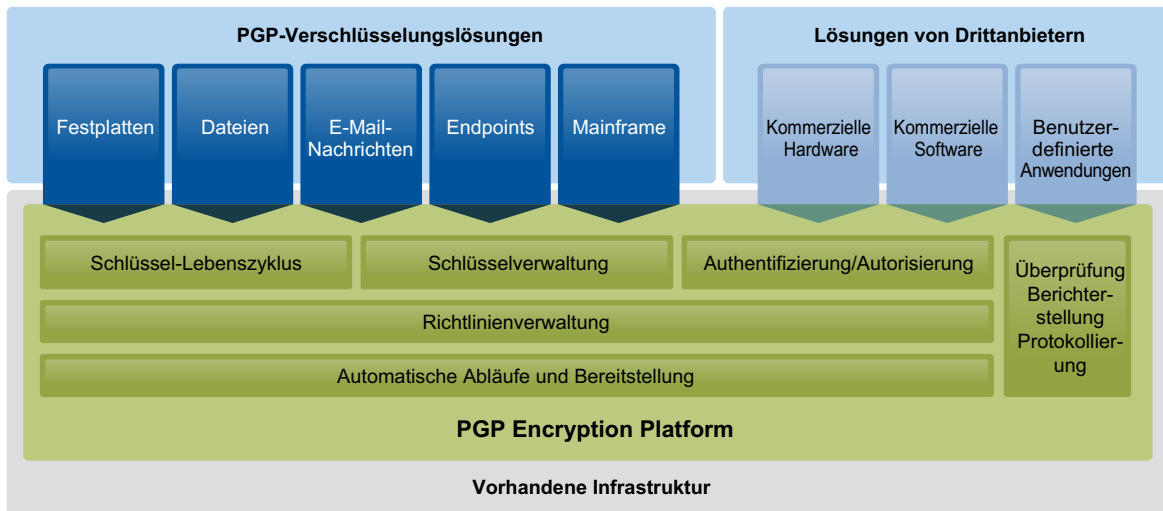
PGP-Verschlüsselungslösungen

Festplatten

Dateien

E-Mail-Nachrichten

Endpoints

Mainframe

Lösungen von Drittanbietern

Kommerzielle Hardware

Kommerzielle Software

Benutzerdefinierte Anwendungen

Schlüssel-Lebenszyklus

Schlüsselverwaltung

Authentifizierung/Autorisierung

Überprüfung Berichterstellung Protokollierung

Richtlinienverwaltung

Automatische Abläufe und Bereitstellung

PGP Encryption Platform

Vorhandene Infrastruktur